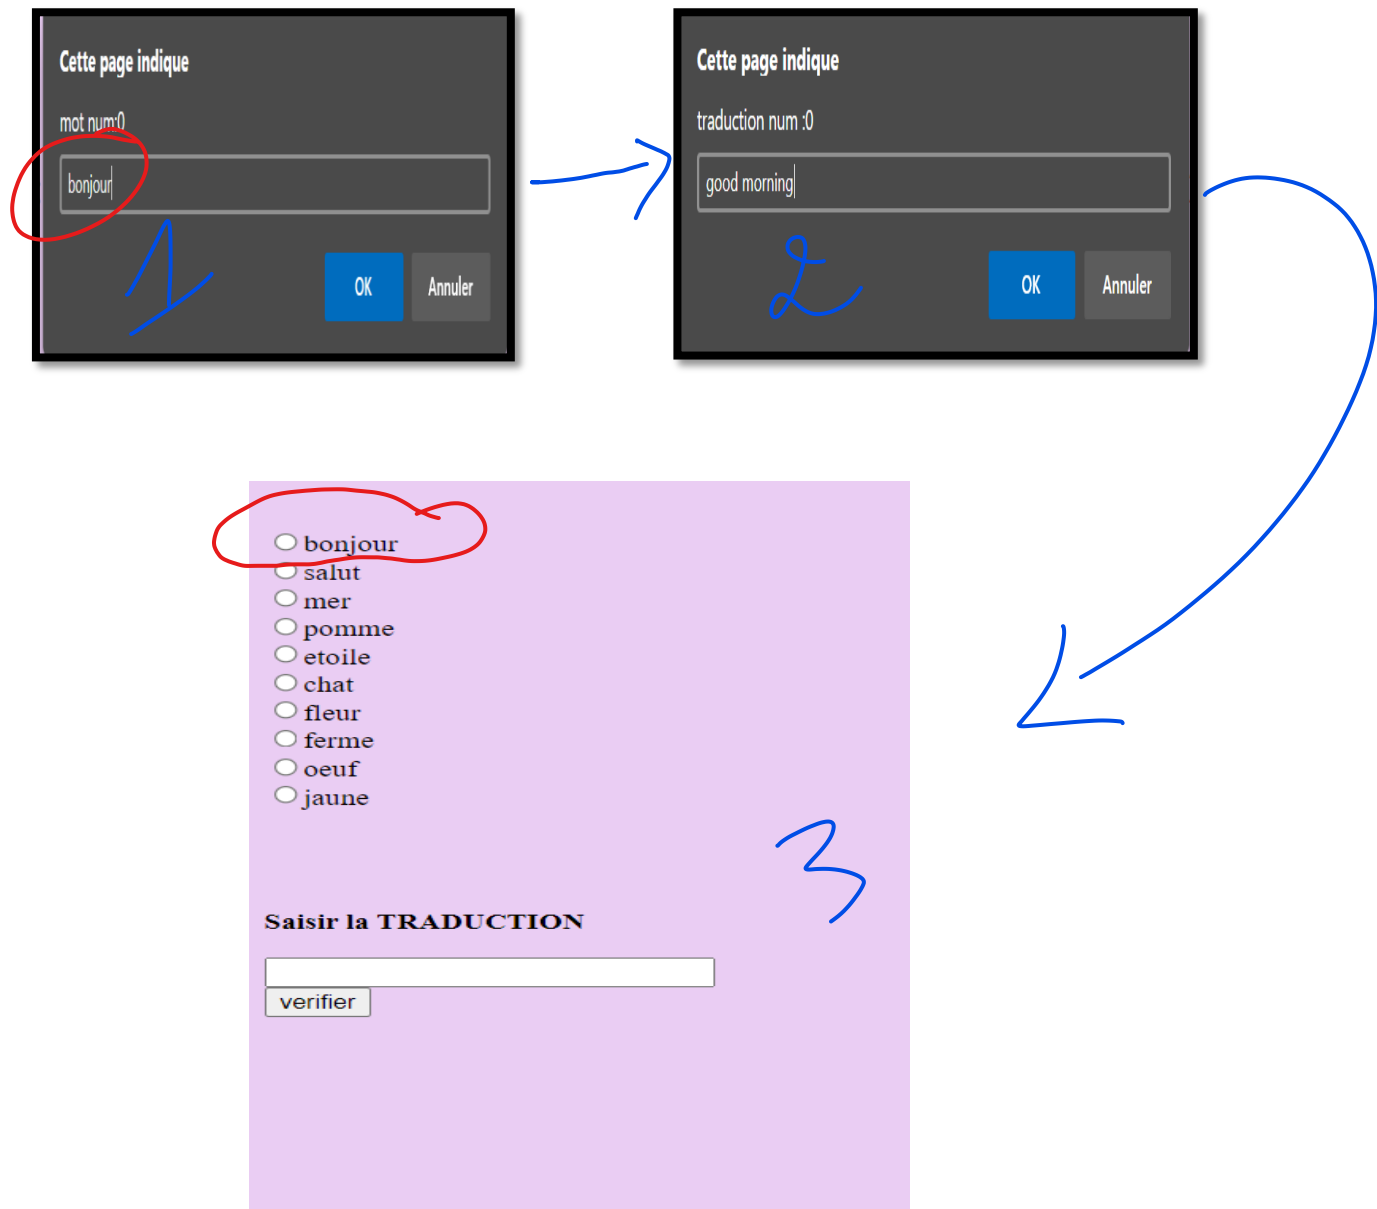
Cette page indique

mot num:0

bonjour

1

OK Annuler

Cette page indique

traduction num :0

good morning

2

OK Annuler

bonjour
salut
mer
pomme
etoile
chat
fleur
ferme
oeuf
jaune

3

Saisir la TRADUCTION

verifier